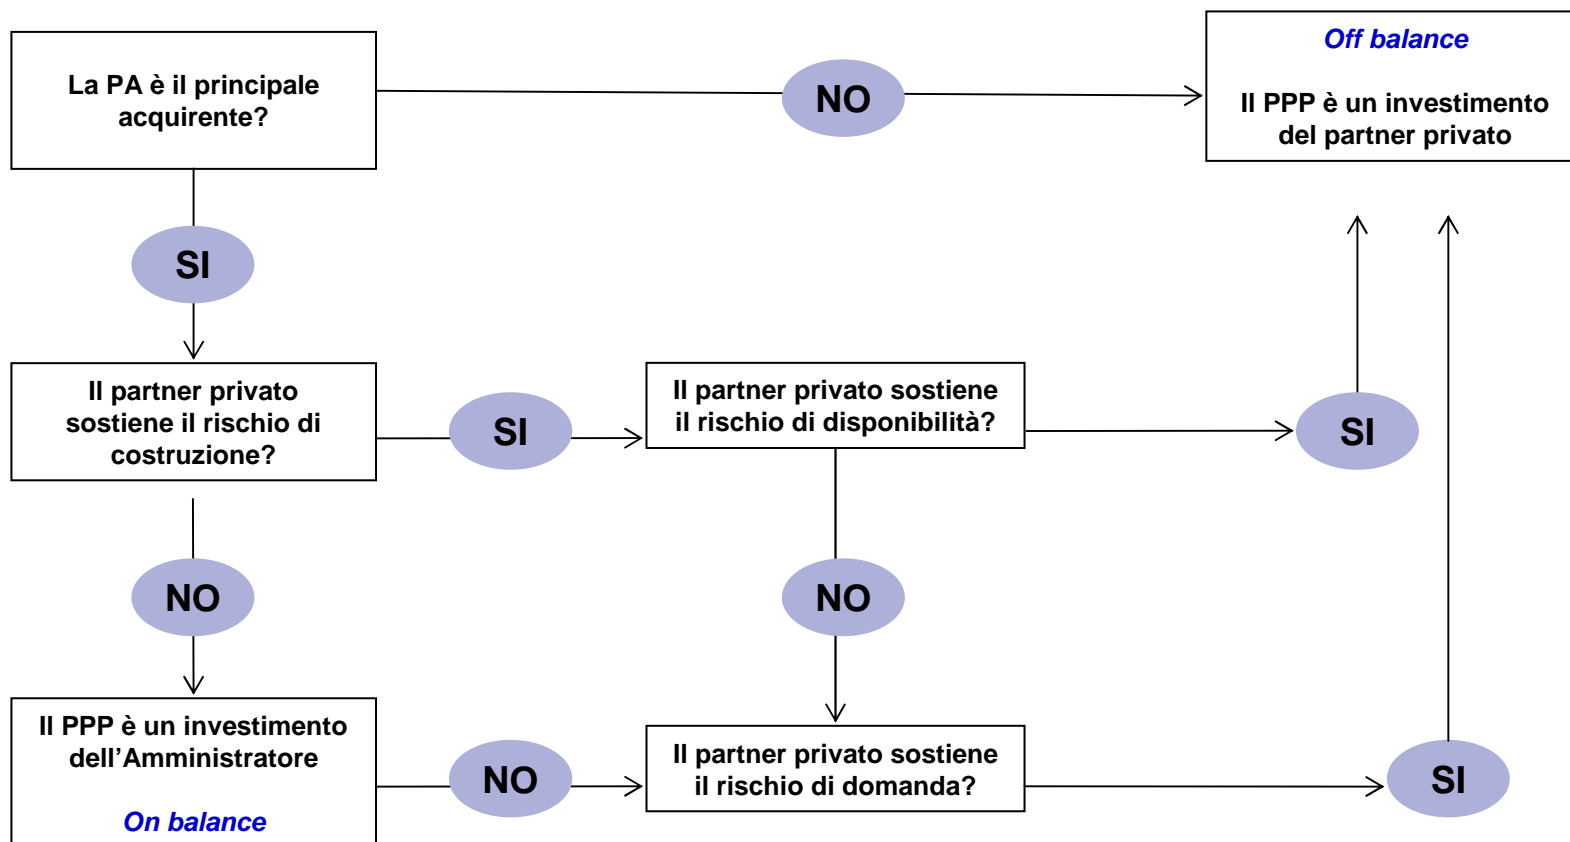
La PA è il principale acquirente?

NO

Off balance

Il PPP è un investimento del partner privato

SI

Il partner privato sostiene il rischio di costruzione?

SI

Il partner privato sostiene il rischio di disponibilità?

SI

NO

NO

Il PPP è un investimento dell’Amministratore

On balance

NO

Il partner privato sostiene il rischio di domanda?

SI